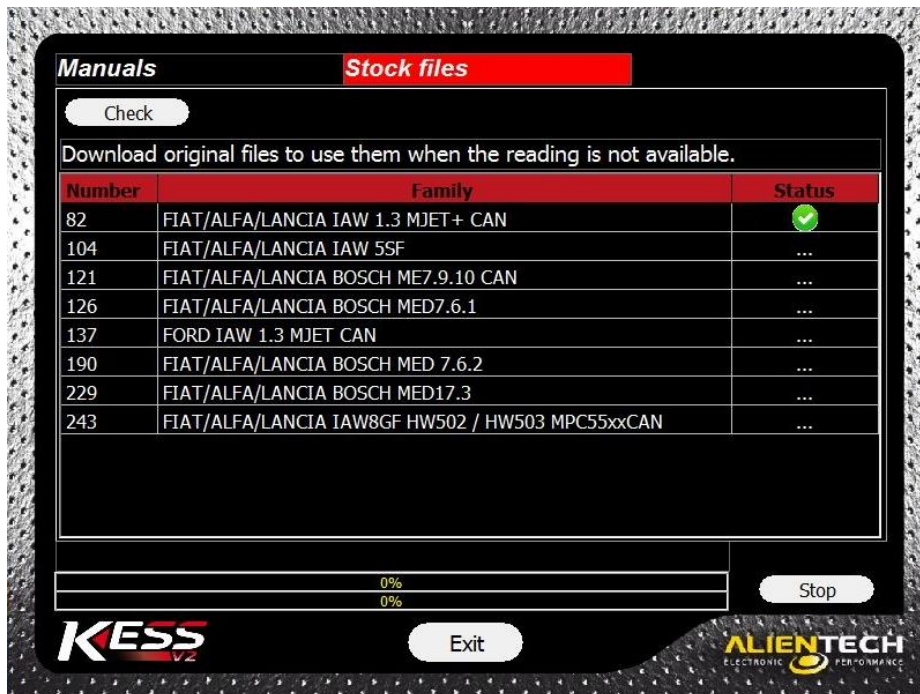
Manuals

Stock files

Check

Download original files to use them when the reading is not available.

| Number | Family | Status |
|---|---|---|
| 82 | FIAT/ALFA/LANCIA IAW 1.3 MJET+ CAN | |
| 104 | FIAT/ALFA/LANCIA IAW 5SF | ... |
| 121 | FIAT/ALFA/LANCIA BOSCH ME7.9.10 CAN | ... |
| 126 | FIAT/ALFA/LANCIA BOSCH MED7.6.1 | ... |
| 137 | FORD IAW 1.3 MJET CAN | ... |
| 190 | FIAT/ALFA/LANCIA BOSCH MED 7.6.2 | ... |
| 229 | FIAT/ALFA/LANCIA BOSCH MED17.3 | ... |
| 243 | FIAT/ALFA/LANCIA IAW8GF HW502 / HW503 MPC55xxCAN | ... |

0%
0%

Stop

KESS V2

Exit

ALIENTECH ELECTRONIC PERFORMANCE